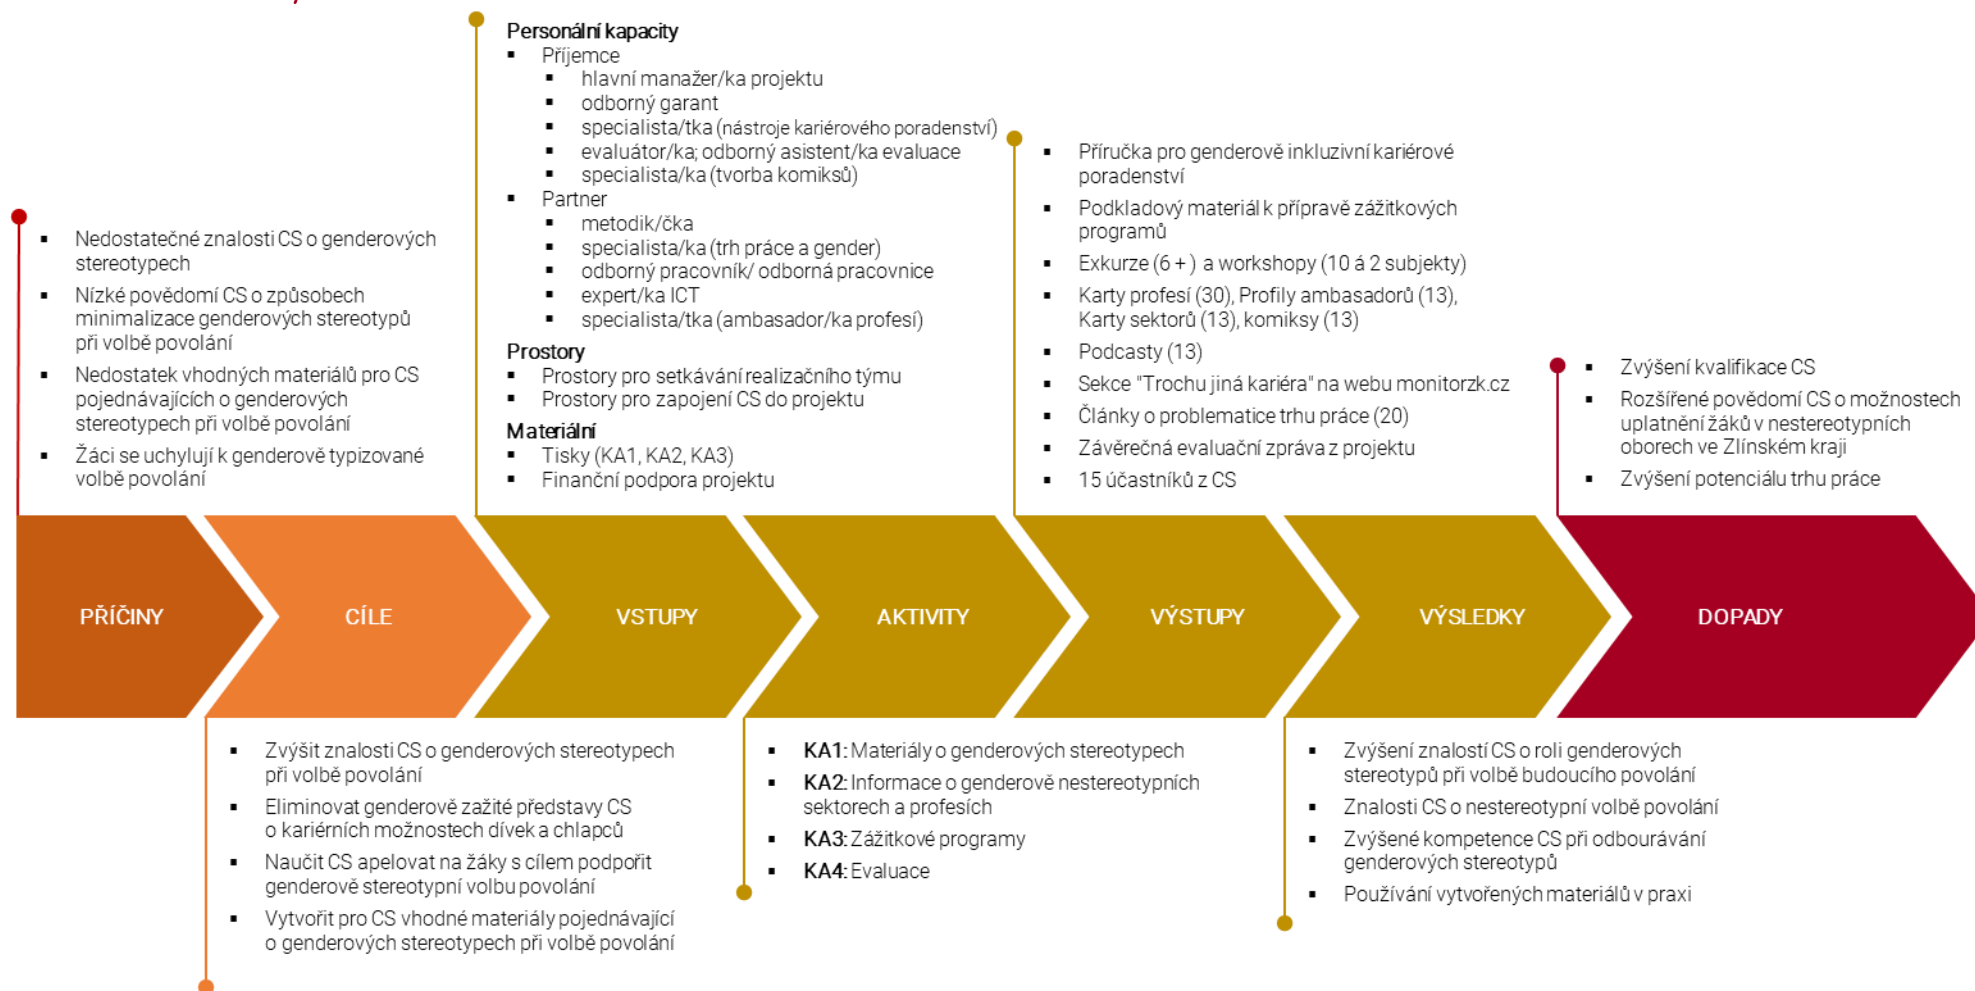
Personální kapacity
- Příjemce
  - hlavní manažer/ka projektu
  - odborný garant
  - specialista/tka (nástroje kariérového poradenství)
  - evaluátor/ka; odborný asistent/ka evaluace
  - specialista/ka (tvorba komiksů)
- Partner
  - metodik/čka
  - specialista/ka (trh práce a gender)
  - odborný pracovník/ odborná pracovnice
  - expert/ka ICT
  - specialista/tka (ambasador/ka profesí)

Prostory
- Prostory pro setkávání realizačního týmu
- Prostory pro zapojení CS do projektu

Materiální
- Tisky (KA1, KA2, KA3)
- Finanční podpora projektu

- Nedostatečné znalosti CS o genderových stereotypech
- Nízké povědomí CS o způsobech minimalizace genderových stereotypů při volbě povolání
- Nedostatek vhodných materiálů pro CS pojednávajících o genderových stereotypech při volbě povolání
- Žáci se uchylují k genderově typizované volbě povolání

- Příručka pro genderově inkluzivní kariérové poradenství
- Podkladový materiál k přípravě zážitkových programů
- Exkurze (6 + ) a workshopy (10 á 2 subjekty)
- Karty profesí (30), Profily ambasadorů (13), Karty sektorů (13), komiksy (13)
- Podcasty (13)
- Sekce "Trochu jiná kariéra" na webu monitorzk.cz
- Články o problematice trhu práce (20)
- Závěrečná evaluační zpráva z projektu
- 15 účastníků z CS

- Zvýšení kvalifikace CS
- Rozšířené povědomí CS o možnostech uplatnění žáků v nestereotypních oborech ve Zlínském kraji
- Zvýšení potenciálu trhu práce

PŘÍČINY CÍLE VSTUPY AKTIVITY VÝSTUPY VÝSLEDKY DOPADY

- Zvýšit znalosti CS o genderových stereotypech při volbě povolání
- Eliminovat genderově zažité představy CS o kariérních možnostech dívek a chlapců
- Naučit CS apelovat na žáky s cílem podpořit genderově stereotypní volbu povolání
- Vytvořit pro CS vhodné materiály pojednávající o genderových stereotypech při volbě povolání

- KA1: Materiály o genderových stereotypech
- KA2: Informace o genderově nestereotypních sektorech a profesích
- KA3: Zážitkové programy
- KA4: Evaluace

- Zvýšení znalostí CS o roli genderových stereotypů při volbě budoucího povolání
- Znalosti CS o nestereotypní volbě povolání
- Zvýšené kompetence CS při odbourávání genderových stereotypů
- Používání vytvořených materiálů v praxi